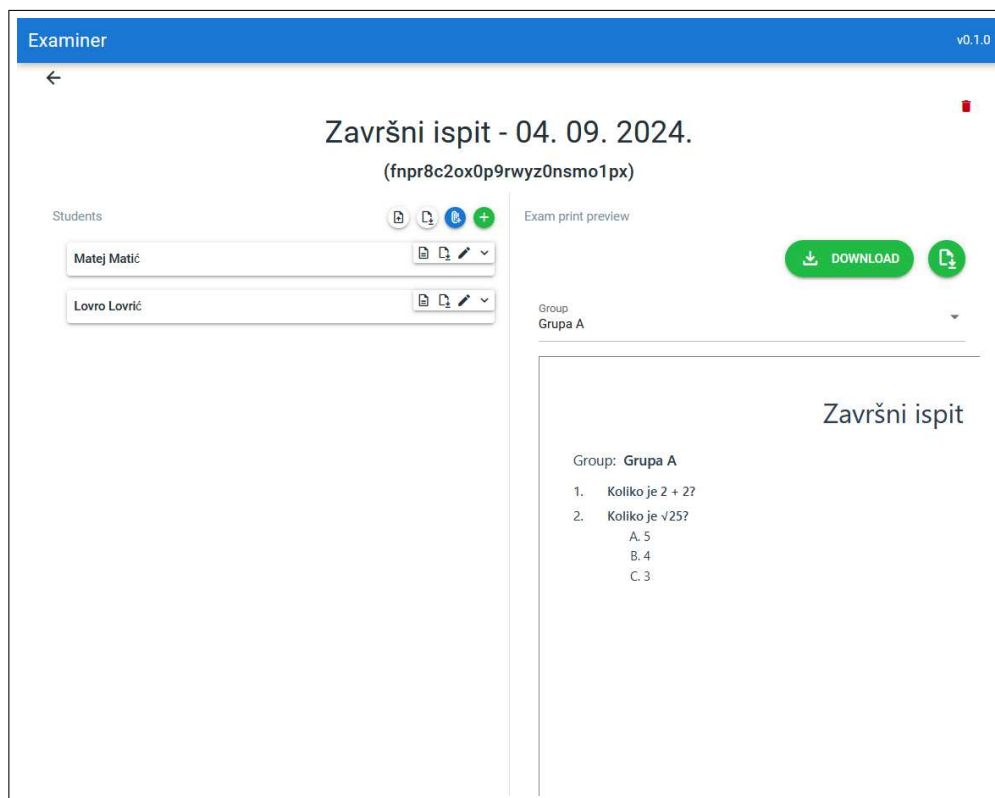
Examiner

v0.1.0

Završni ispit - 04. 09. 2024.

(fnpr8c2ox0p9rwyz0nsmo1px)

Students

Matej Matić

Lovro Lovrić

Exam print preview

DOWNLOAD

Group
Grupa A

Završni ispit

Group: **Grupa A**

1. **Koliko je 2 + 2?**

2. **Koliko je $\sqrt{25}$?**
A. 5
B. 4
C. 3